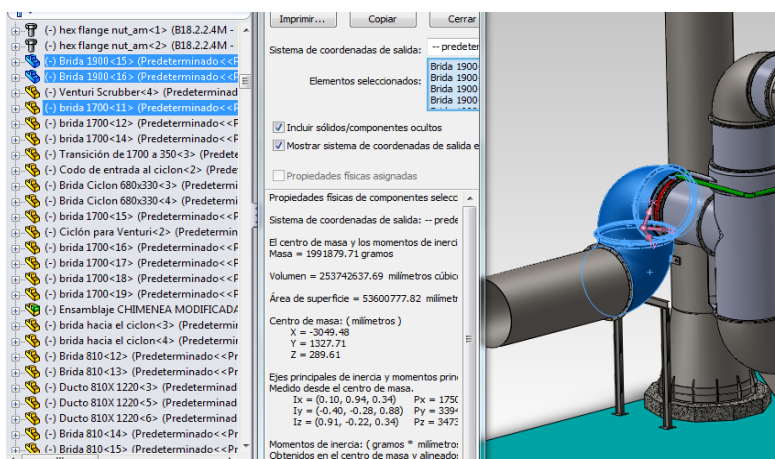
(-) hex flange nut_am<1> (B18.2.2.4M -
(-) hex flange nut_am<2> (B18.2.2.4M -
(-) Brida 1900<15> (Predeterminado<<P
(-) Brida 1900<16> (Predeterminado<<P
(-) Venturi Scrubber<4> (Predeterminad
(-) brida 1700<11> (Predeterminado<<P
(-) brida 1700<12> (Predeterminado<<P
(-) brida 1700<14> (Predeterminado<<P
(-) Transición de 1700 a 350<3> (Prede
(-) Codo de entrada al ciclon<2> (Prede
(-) Brida Ciclon 680x330<3> (Predetermi
(-) Brida Ciclon 680x330<4> (Predetermi
(-) brida 1700<15> (Predeterminado<<P
(-) Ciclón para Venturi<2> (Predetermin
(-) brida 1700<16> (Predeterminado<<P
(-) brida 1700<17> (Predeterminado<<P
(-) brida 1700<18> (Predeterminado<<P
(-) brida 1700<19> (Predeterminado<<P
(-) Ensamblaje CHIMENEA MODIFICADA
(-) brida hacia el ciclon<3> (Predetermir
(-) brida hacia el ciclon<4> (Predetermir
(-) Brida 810<12> (Predeterminado<<Pr
(-) Brida 810<13> (Predeterminado<<Pr
(-) Ducto 810X1220<3> (Predeterminad
(-) Ducto 810X1220<5> (Predeterminad
(-) Ducto 810X1220<6> (Predeterminad
(-) Brida 810<14> (Predeterminado<<Pr
(-) Brida 810<15> (Predeterminado<<Pr

Imprimir... Copiar Cerrar

Sistema de coordenadas de salida: -- predeter

Elementos seleccionados: Brida 1900 Brida 1900 Brida 1900 Brida 1900

Incluir sólidos/componentes ocultos
Mostrar sistema de coordenadas de salida e
Propiedades físicas asignadas

Propiedades físicas de componentes selecc

Sistema de coordenadas de salida: -- prede

El centro de masa y los momentos de inerci
Masa = 1991879.71 gramos

Volumen = 253742637.69 milímetros cúbic

Área de superficie = 53600777.82 milímet

Centro de masa: ( milímetros )
X = -3049.48
Y = 1327.71
Z = 289.61

Ejes principales de inercia y momentos princ
Medido desde el centro de masa.
Ix = (0.10, 0.94, 0.34) Px = 1750
Iy = (-0.40, -0.28, 0.88) Py = 3394
Iz = (0.91, -0.22, 0.34) Pz = 3473

Momentos de inercia: ( gramos * milímetros
Obtenidos en el centro de masa y alineado